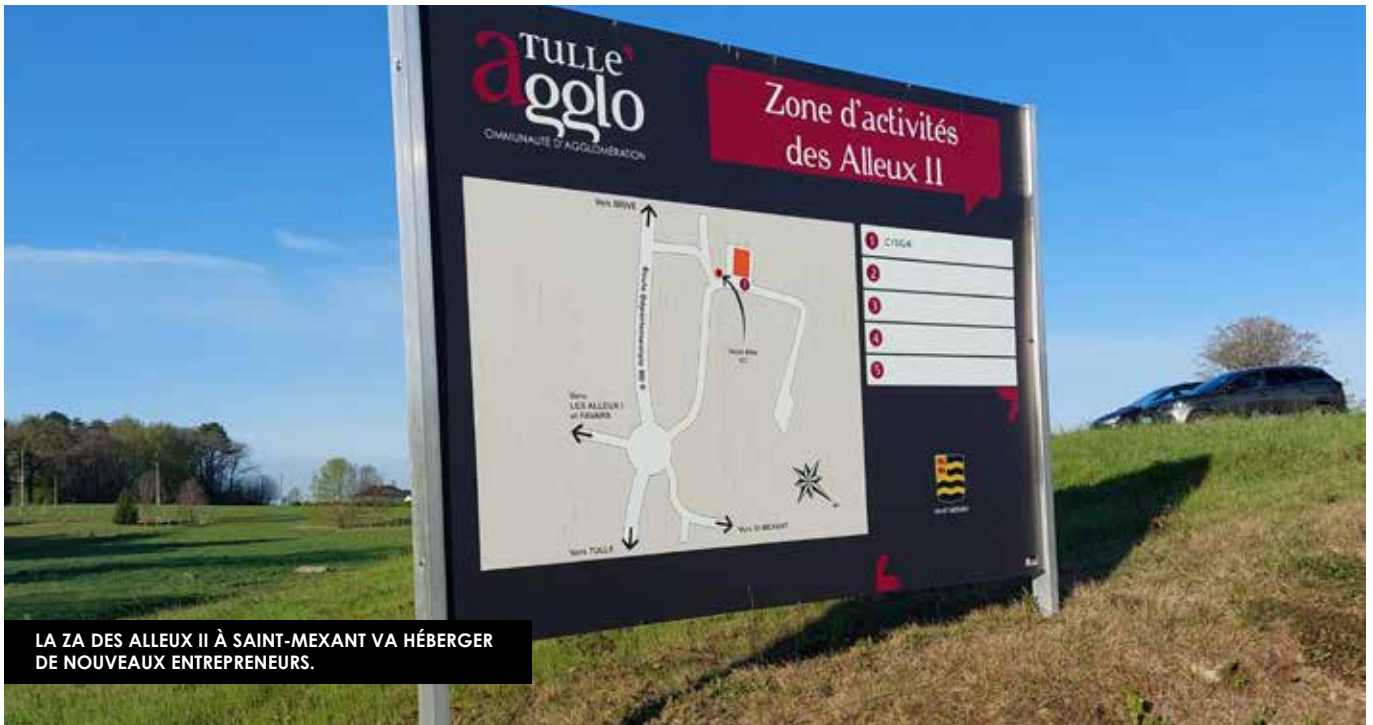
TULLE agglo
OMMUNAUTÉ D'AGGLOMÉRATION

Zone d'activités des Alleux II

Vers BRIVE
Route Départementale 86 E
Vers LES ALLEUX I et FAVARS
Vers TULLE
Vers St MEXANT
1

1 CTSGR
2
3
4
5

SAINT MEXANT

LA ZA DES ALLEUX II À SAINT-MEXANT VA HÉBERGER DE NOUVEAUX ENTREPRENEURS.